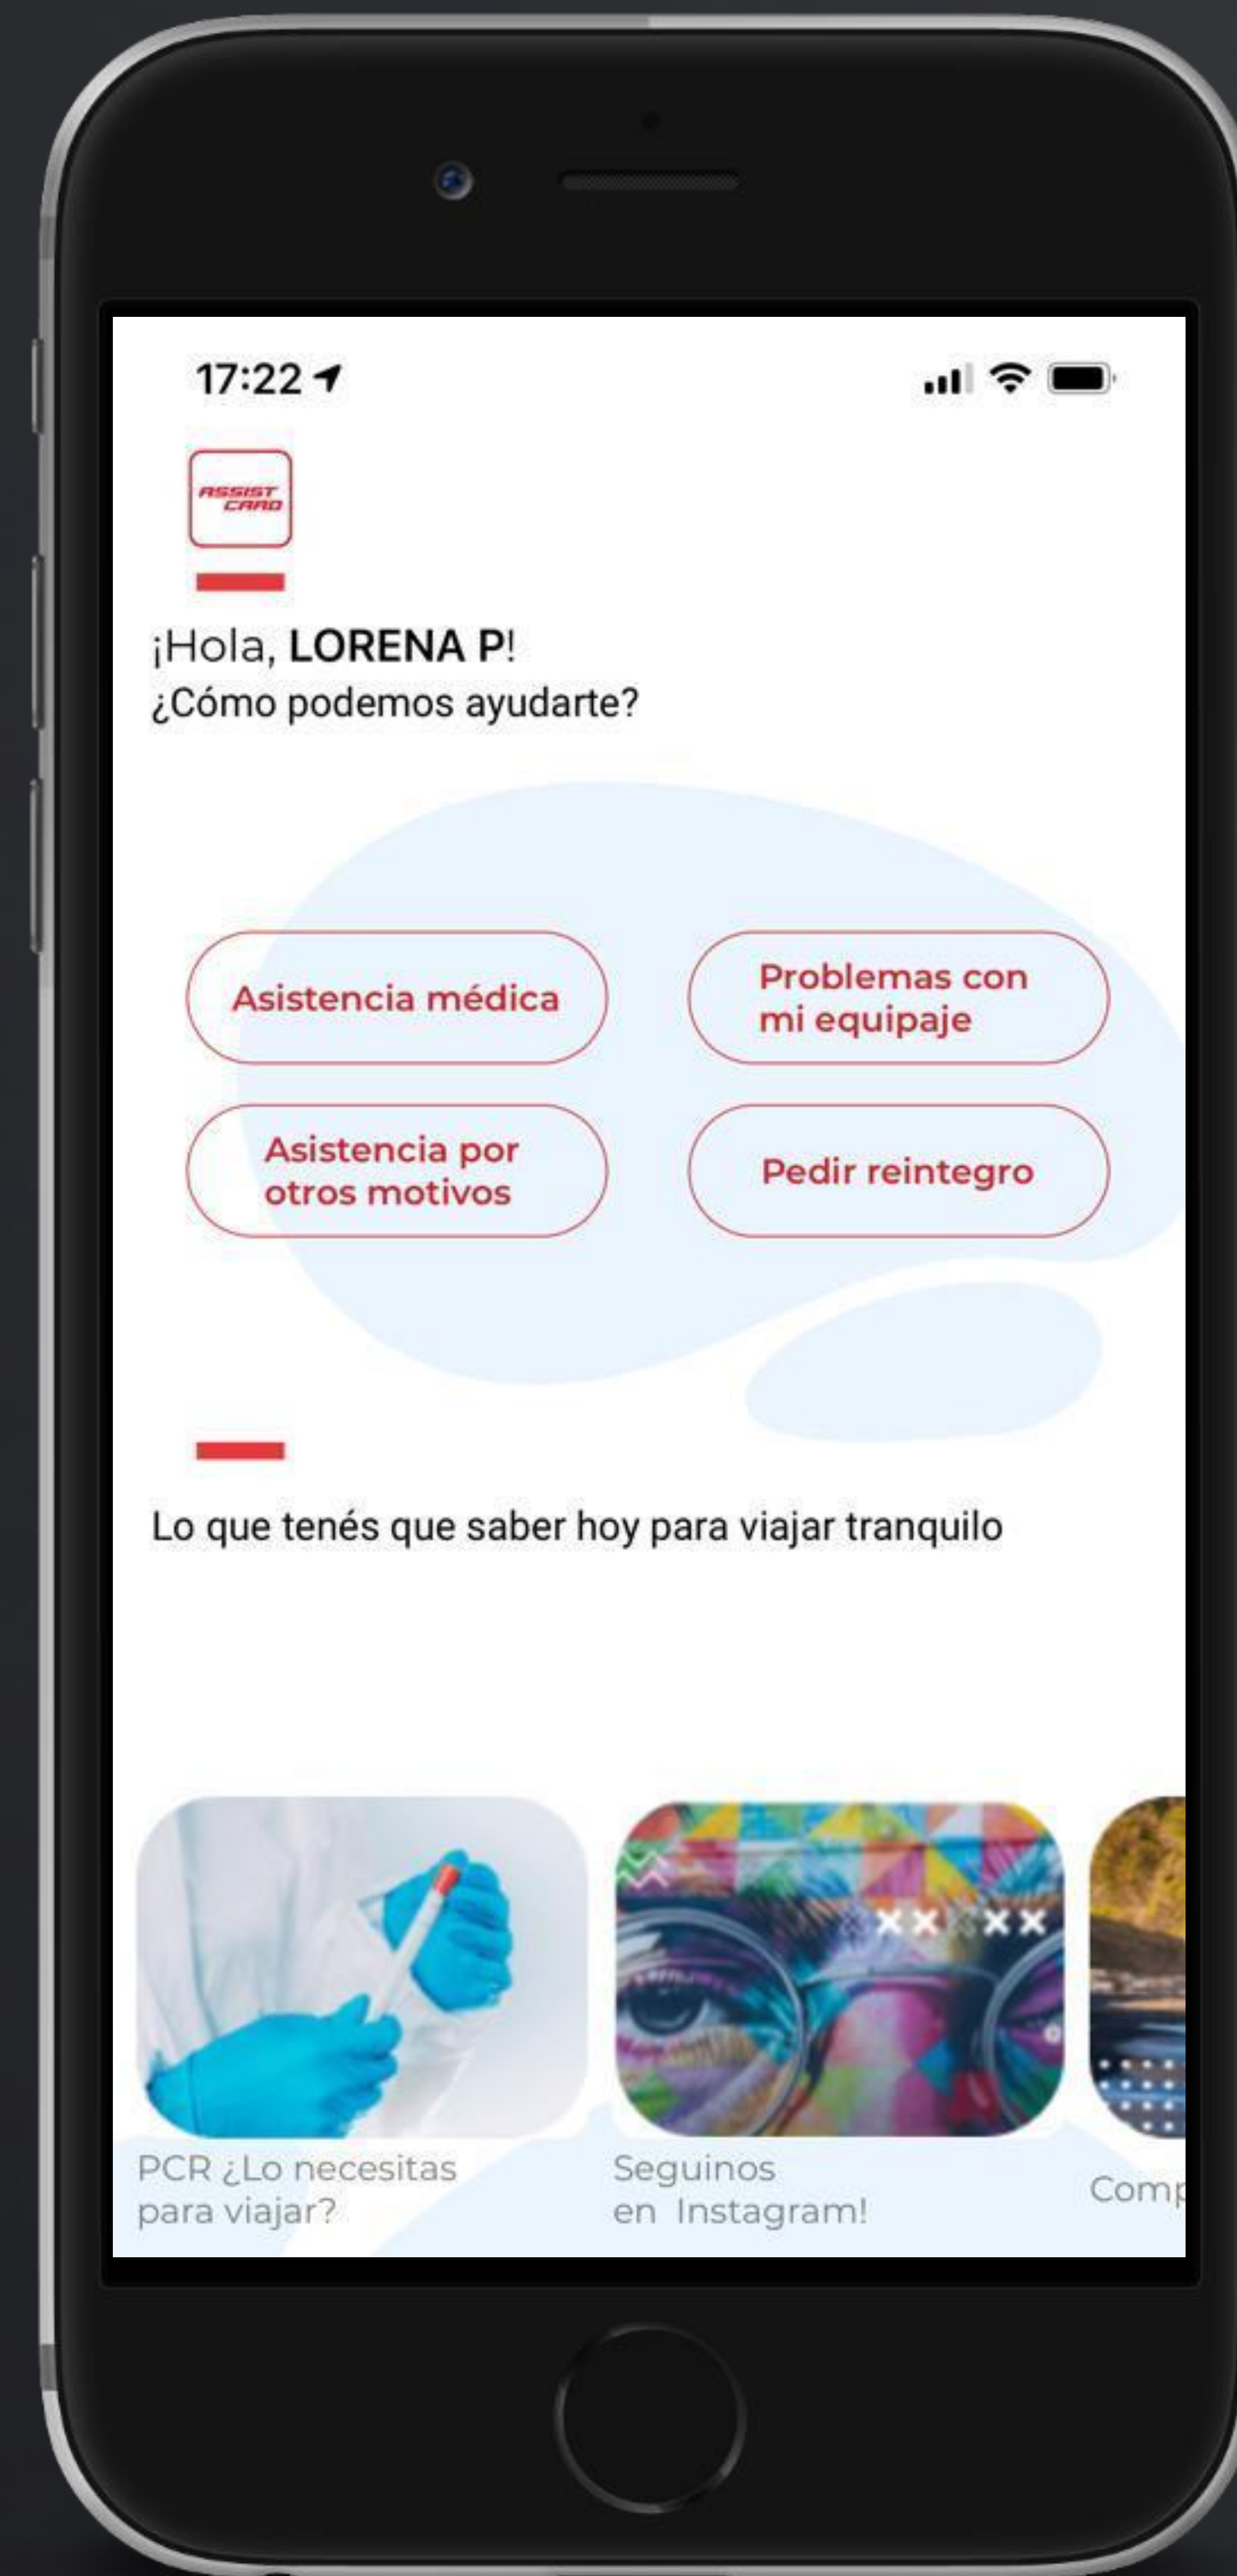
17:22

ASSIST CARD

¡Hola, **LORENA P**!
¿Cómo podemos ayudarte?

Asistencia médica

Problemas con mi equipaje

Asistencia por otros motivos

Pedir reintegro

Lo que tenés que saber hoy para viajar tranquilo

PCR ¿Lo necesitas para viajar?

Seguinos en Instagram!

Comp